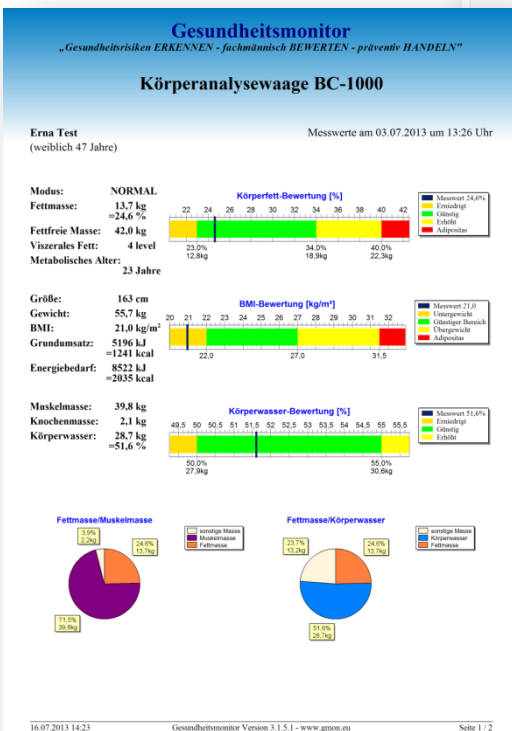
Gesundheitsmonitor

„Gesundheitsrisiken ERKENNEN - fachmännisch BEWERTEN - präventiv HANDELN"

Körperanalysewaage BC-1000

Erna Test
(weiblich 47 Jahre)

Messwerte am 03.07.2013 um 13:26 Uhr

Modus: NORMAL
Fettmasse: 13,7 kg =24,6 %
Fettfreie Masse: 42,0 kg
Viszerales Fett: 4 level
Metabolisches Alter: 23 Jahre

Körperfett-Bewertung [%]

22 24 26 28 30 32 34 36 38 40 42

23,0% 12,8kg
34,0% 18,9kg
40,0% 22,3kg

Messwert 24,6%
Erniedrigt
Günstig
Erhöht
Adipositas

Größe: 163 cm
Gewicht: 55,7 kg
BMI: 21,0 kg/m²
Grundumsatz: 5196 kJ =1241 kcal
Energiebedarf: 8522 kJ =2035 kcal

BMI-Bewertung [kg/m²]

20 21 22 23 24 25 26 27 28 29 30 31 32

22,0
27,0
31,5

Messwert 21,0
Untergewicht
Günstiger Bereich
Übergewicht
Adipositas

Muskelmasse: 39,8 kg
Knochenmasse: 2,1 kg
Körperwasser: 28,7 kg =51,6 %

Körperwasser-Bewertung [%]

49,5 50 50,5 51 51,5 52 52,5 53 53,5 54 54,5 55 55,5

50,0% 27,9kg
55,0% 30,6kg

Messwert 51,6%
Erniedrigt
Günstig
Erhöht

Fettmasse/Muskelmasse

3,9% 2,2kg
24,6% 13,7kg
71,5% 39,8kg

sonstige Masse
Muskelmasse
Fettmasse

Fettmasse/Körperwasser

23,7% 13,2kg
24,6% 13,7kg
51,6% 28,7kg

sonstige Masse
Körperwasser
Fettmasse

16.07.2013 14:23
Gesundheitsmonitor Version 3.1.5.1 - www.gmon.eu
Seite 1 / 2